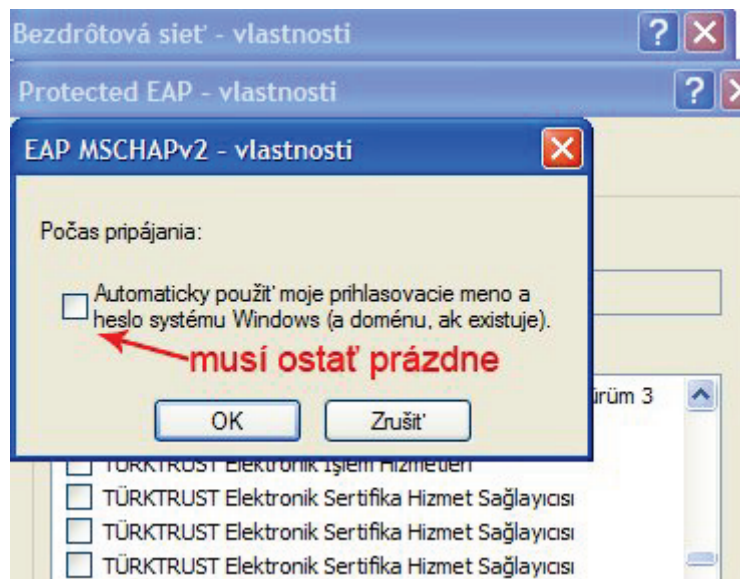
Bezdrôtová sieť - vlastnosti

Protected EAP - vlastnosti

EAP MSCHAPv2 - vlastnosti

Počas pripájania:

Automaticky použiť moje prihlasovacie meno a heslo systému Windows (a doménu, ak existuje).

musí ostať prázdne

OK

Zrušiť

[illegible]ürüm 3

TÜRKTRUST Elektronik İşlem Hizmetleri

TÜRKTRUST Elektronik Sertifika Hizmet Sağlayıcısı

TÜRKTRUST Elektronik Sertifika Hizmet Sağlayıcısı

TÜRKTRUST Elektronik Sertifika Hizmet Sağlayıcısı